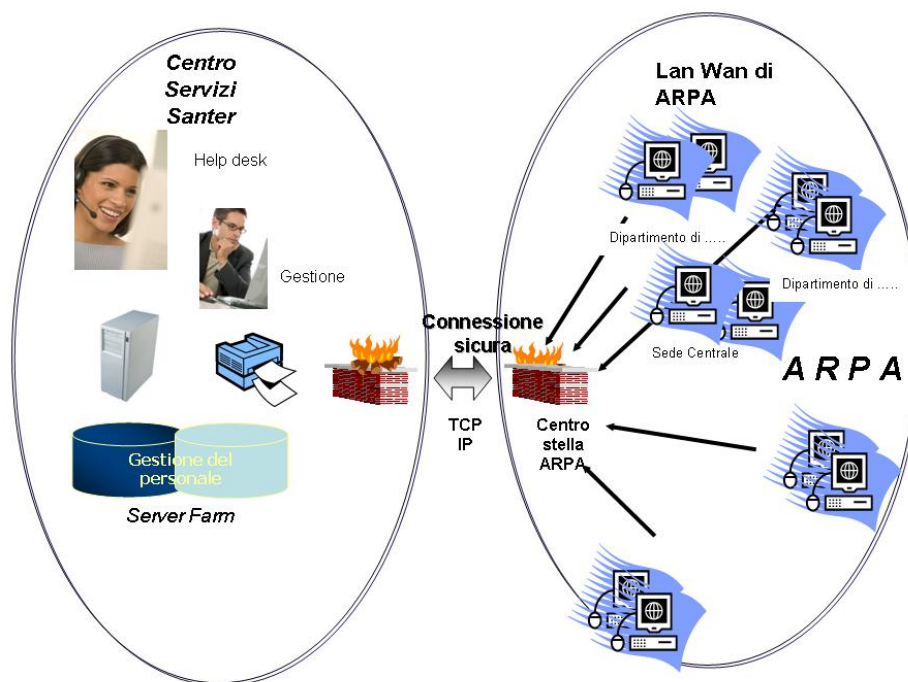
Centro Servizi Santer

Help desk

Gestione

Gestione del personale

Server Farm

Connessione sicura

TCP IP

Lan Wan di ARPA

Dipartimento di .....

Dipartimento di .....

Sede Centrale

ARPA

Centro stella ARPA